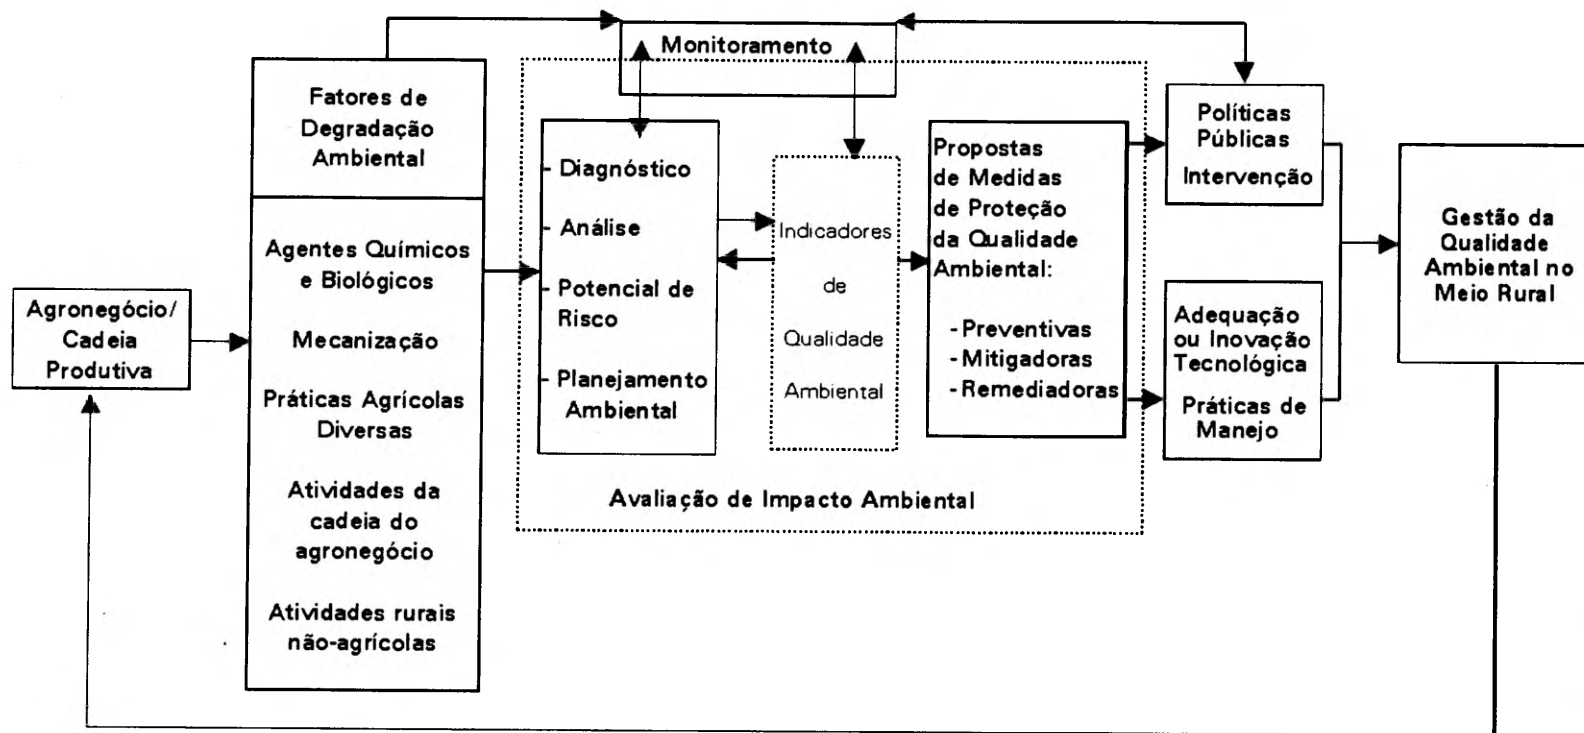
Monitoramento

Fatores de Degradação Ambiental

Agentes Químicos e Biológicos

Mecanização

Práticas Agrícolas Diversas

Atividades da cadeia do agronegócio

Atividades rurais não-agrícolas

Agronegócio/ Cadeia Produtiva

- Diagnóstico

- Análise

- Potencial de Risco

- Planejamento Ambiental

Indicadores de Qualidade Ambiental

Propostas de Medidas de Proteção da Qualidade Ambiental:

- Preventivas
- Mitigadoras
- Remediadoras

Avaliação de Impacto Ambiental

Políticas Públicas

Intervenção

Adequação ou Inovação Tecnológica

Práticas de Manejo

Gestão da Qualidade Ambiental no Meio Rural